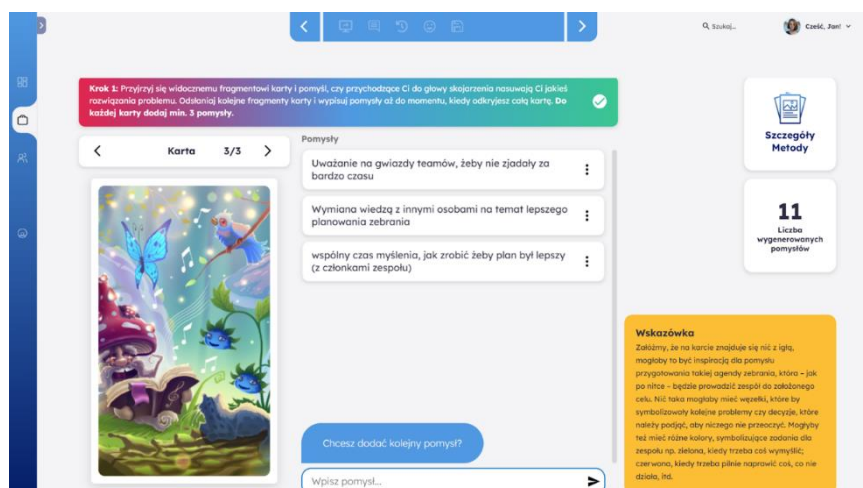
Szukaj...

Cześć, Jan!

Krok 1: Przyjrzyj się widocznemu fragmentowi karty i pomyśl, czy przychodzące Ci do głowy skojarzenia nasuwają Ci jakieś rozwiązania problemu. Odsłaniaj kolejne fragmenty karty i wypisuj pomysły aż do momentu, kiedy odkryjesz całą kartę. Do każdej karty dodaj min. 3 pomysły.

Karta 3/3

Pomysły

Uważanie na gwiazdy teamów, żeby nie zjadały za bardzo czasu

Wymiana wiedzą z innymi osobami na temat lepszego planowania zebrania

wspólny czas myślenia, jak zrobić żeby plan był lepszy (z członkami zespołu)

Chcesz dodać kolejny pomysł?

Wpisz pomysł...

Szczegóły Metody

11
Liczba wygenerowanych pomysłów

Wskazówka
Założmy, że na karcie znajduje się nić z igłą, mogłoby to być inspiracją dla pomysłu przygotowania takiej agendy zebrania, która – jak po nitce – będzie prowadzić zespół do założonego celu. Nić taka mogłaby mieć węzełki, które by symbolizowały kolejne problemy czy decyzje, które należy podjąć, aby niczego nie przeoczyć. Mogłyby też mieć różne kolory, symbolizujące zadania dla zespołu np. zielona, kiedy trzeba coś wymyślić; czerwona, kiedy trzeba pilnie naprawić coś, co nie działa, itd.